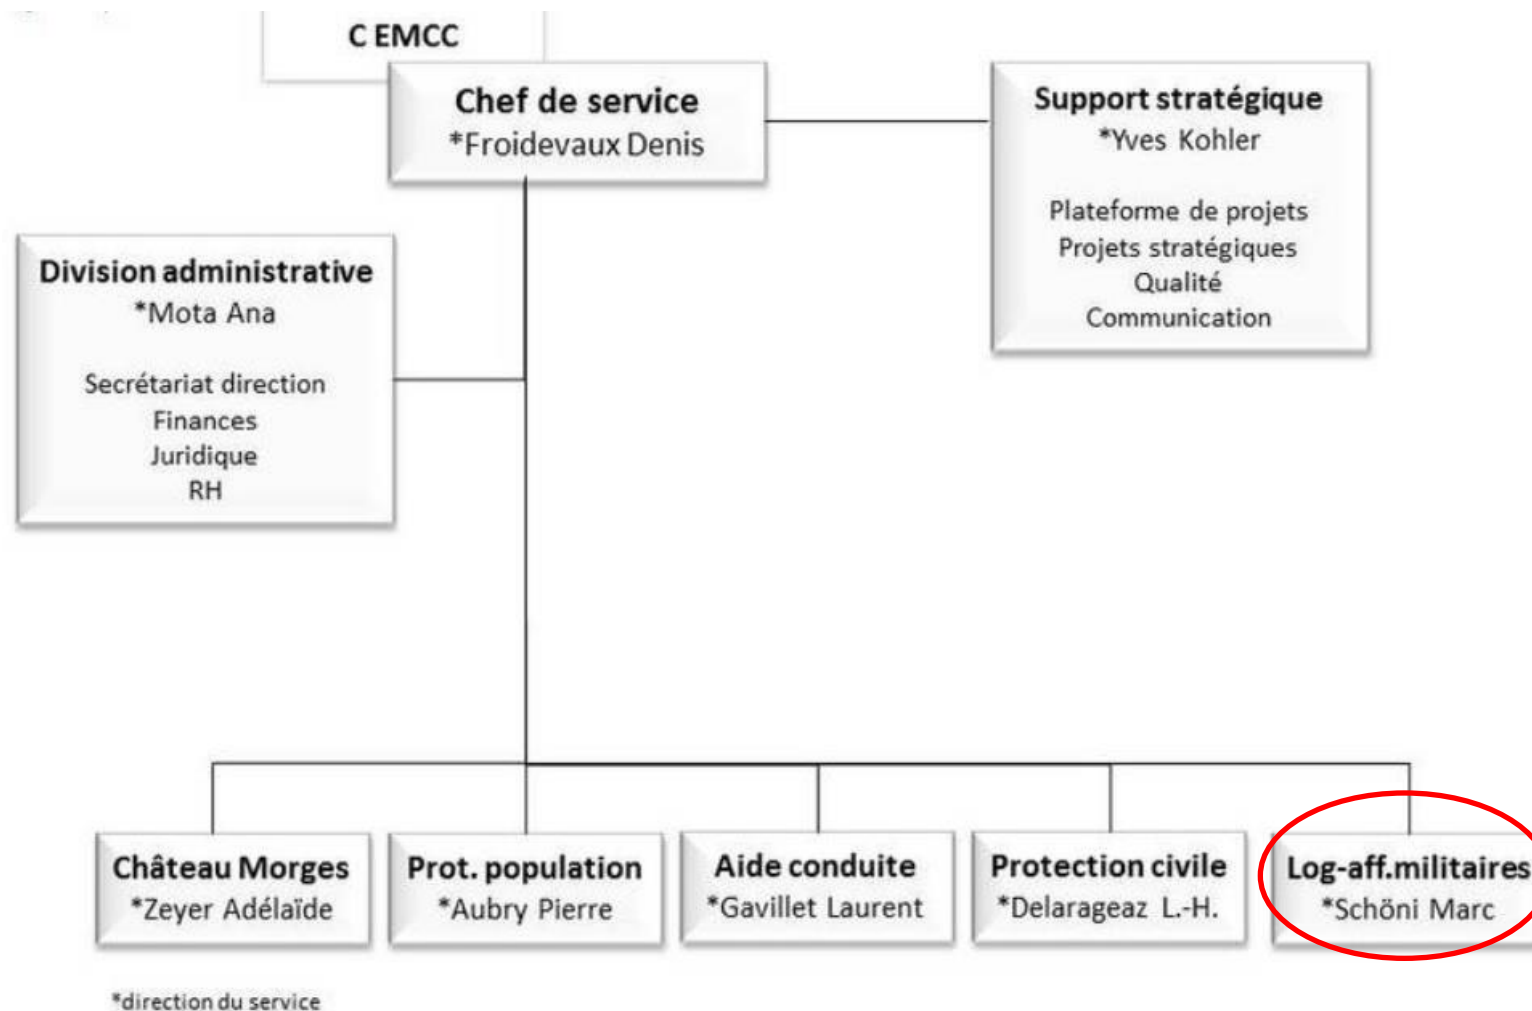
C EMCC

Chef de service
*Froidevaux Denis

Support stratégique
*Yves Kohler

Plateforme de projets
Projets stratégiques
Qualité
Communication

Division administrative
*Mota Ana

Secrétariat direction
Finances
Juridique
RH

Château Morges
*Zeyer Adélaïde

Prot. population
*Aubry Pierre

Aide conduite
*Gavillet Laurent

Protection civile
*Delarageaz L.-H.

Log-aff.militaires
*Schöni Marc

*direction du service